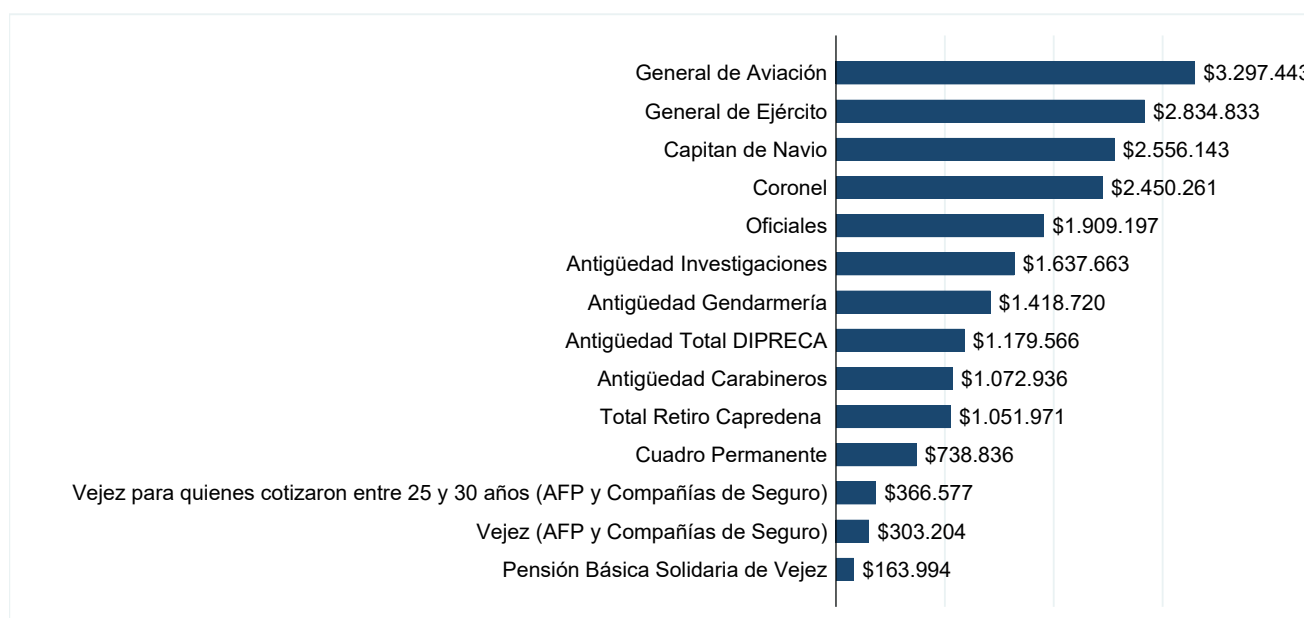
General de Aviación $3.297.44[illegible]
General de Ejército $2.834.833
Capitan de Navio $2.556.143
Coronel $2.450.261
Oficiales $1.909.197
Antigüedad Investigaciones $1.637.663
Antigüedad Gendarmería $1.418.720
Antigüedad Total DIPRECA $1.179.566
Antigüedad Carabineros $1.072.936
Total Retiro Capredena $1.051.971
Cuadro Permanente $738.836
Vejez para quienes cotizaron entre 25 y 30 años (AFP y Compañías de Seguro) $366.577
Vejez (AFP y Compañías de Seguro) $303.204
Pensión Básica Solidaria de Vejez $163.994